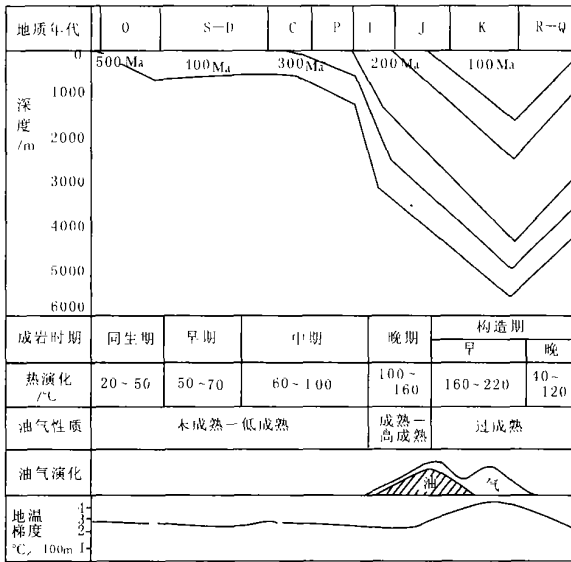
| 地质年代 | O | S—D | C | P | T | J | K | R—Q |
|---|---|---|---|---|---|---|---|---|

500Ma 100Ma 300Ma 200Ma 100Ma

深度 /m

0
1000
2000
3000
4000
5000
6000

| 成岩时期 | 同生期 | 早期 | 中期 | 晚期 | 构造期 早 | 构造期 晚 |
|---|---|---|---|---|---|---|
| 热演化 /℃ | 20～50 | 50～70 | 60～100 | 100～160 | 160～220 | 40～120 |
| 油气性质 | 未成熟—低成熟 | | | 成熟—高成熟 | 过成熟 | |

油气演化

油 气

地温梯度 ℃/100m

4
3
2
1